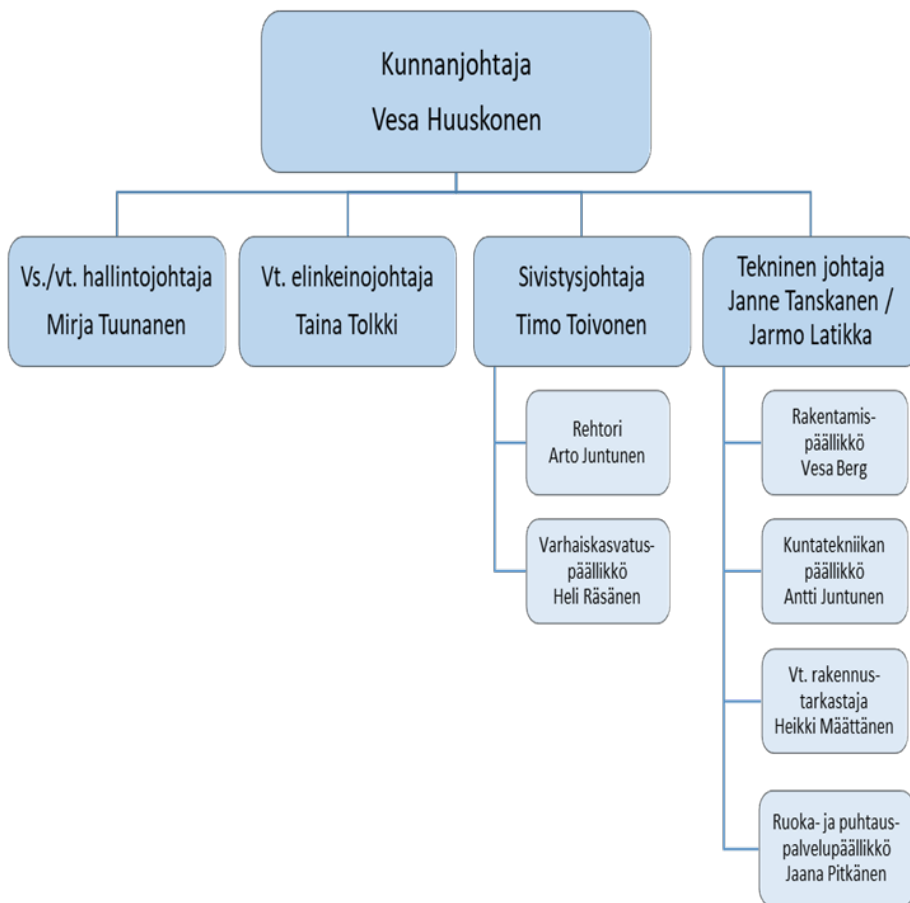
Kunnanjohtaja
Vesa Huuskonen

Vs./vt. hallintojohtaja
Mirja Tuunanen

Vt. elinkeinojohtaja
Taina Tolkki

Sivistysjohtaja
Timo Toivonen

Tekninen johtaja
Janne Tanskanen / Jarmo Latikka

Rehtori
Arto Juntunen

Varhaiskasvatus-päällikkö
Heli Räsänen

Rakentamis-päällikkö
Vesa Berg

Kuntatekniikan päällikkö
Antti Juntunen

Vt. rakennus-tarkastaja
Heikki Määttänen

Ruoka- ja puhtaus-palvelupäällikkö
Jaana Pitkänen